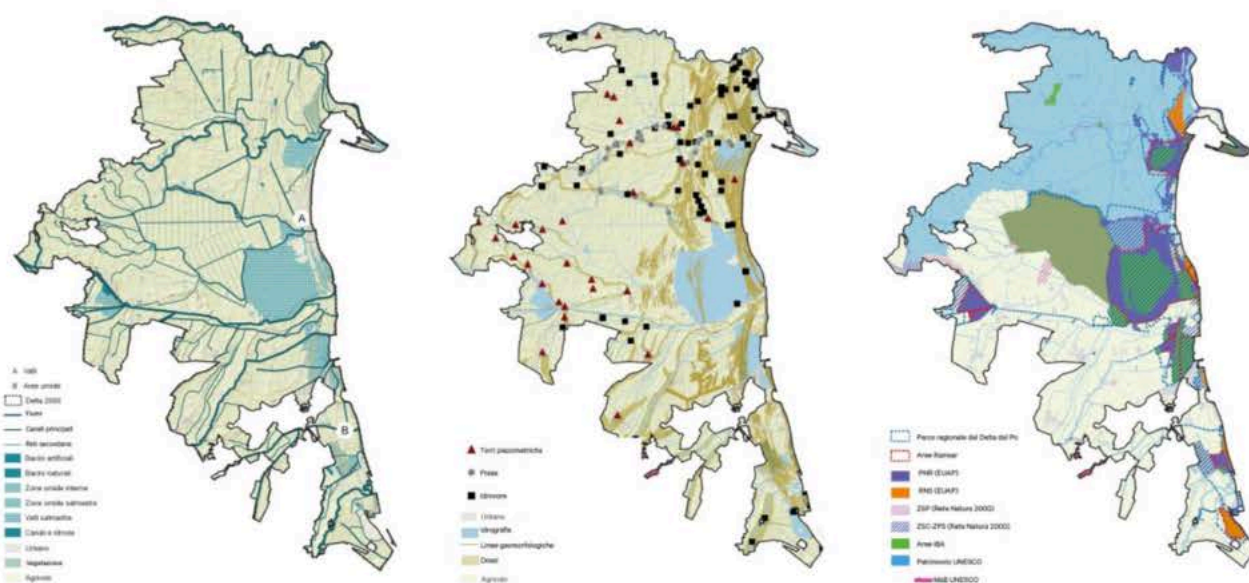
A

B

Valli
Aree umide
Delta 2000
Fiumi
Canali principali
Reti secondarie
Bacino artificiali
Bacino naturali
Zone umide interne
Zone umide salmastre
Valli salmastre
Canali e idrovie
Urbano
Vegetazione
Agricolo

Torri piezometriche
Prese
Idrovore
Urbano
Idrografia
Linee geomorfologiche
Dossi
Agricolo

Parco regionale del Delta del Po
Aree Ramsar
PNR (EUAP)
RNS (EUAP)
ZSP (Rete Natura 2000)
ZSC-ZPS (Rete Natura 2000)
Aree IBA
Patrimonio UNESCO
MaB UNESCO